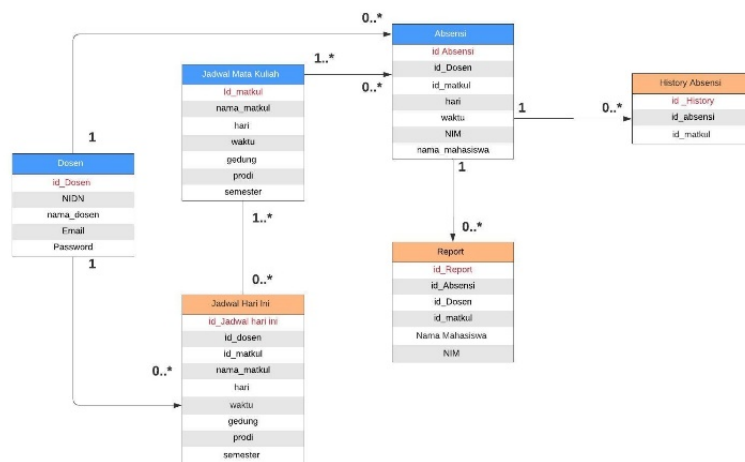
0..*

Absensi
id Absensi
id_Dosen
id_matkul
hari
waktu
NIM
nama mahasiswa

1..*

0..*

Jadwal Mata Kuliah
id_matkul
nama_matkul
hari
waktu
gedung
prodi
semester

History Absensi
id _History
id_absensi
id_matkul

1

0..*

1

Dosen
id_Dosen
NIDN
nama_dosen
Email
Password

1

1..*

0..*

Report
id_Report
id_Absensi
id_Dosen
id_matkul
Nama Mahasiswa
NIM

1

0..*

Jadwal Hari Ini
id_Jadwal hari ini
id_dosen
id_matkul
nama_matkul
hari
waktu
gedung
prodi
semester

0..*